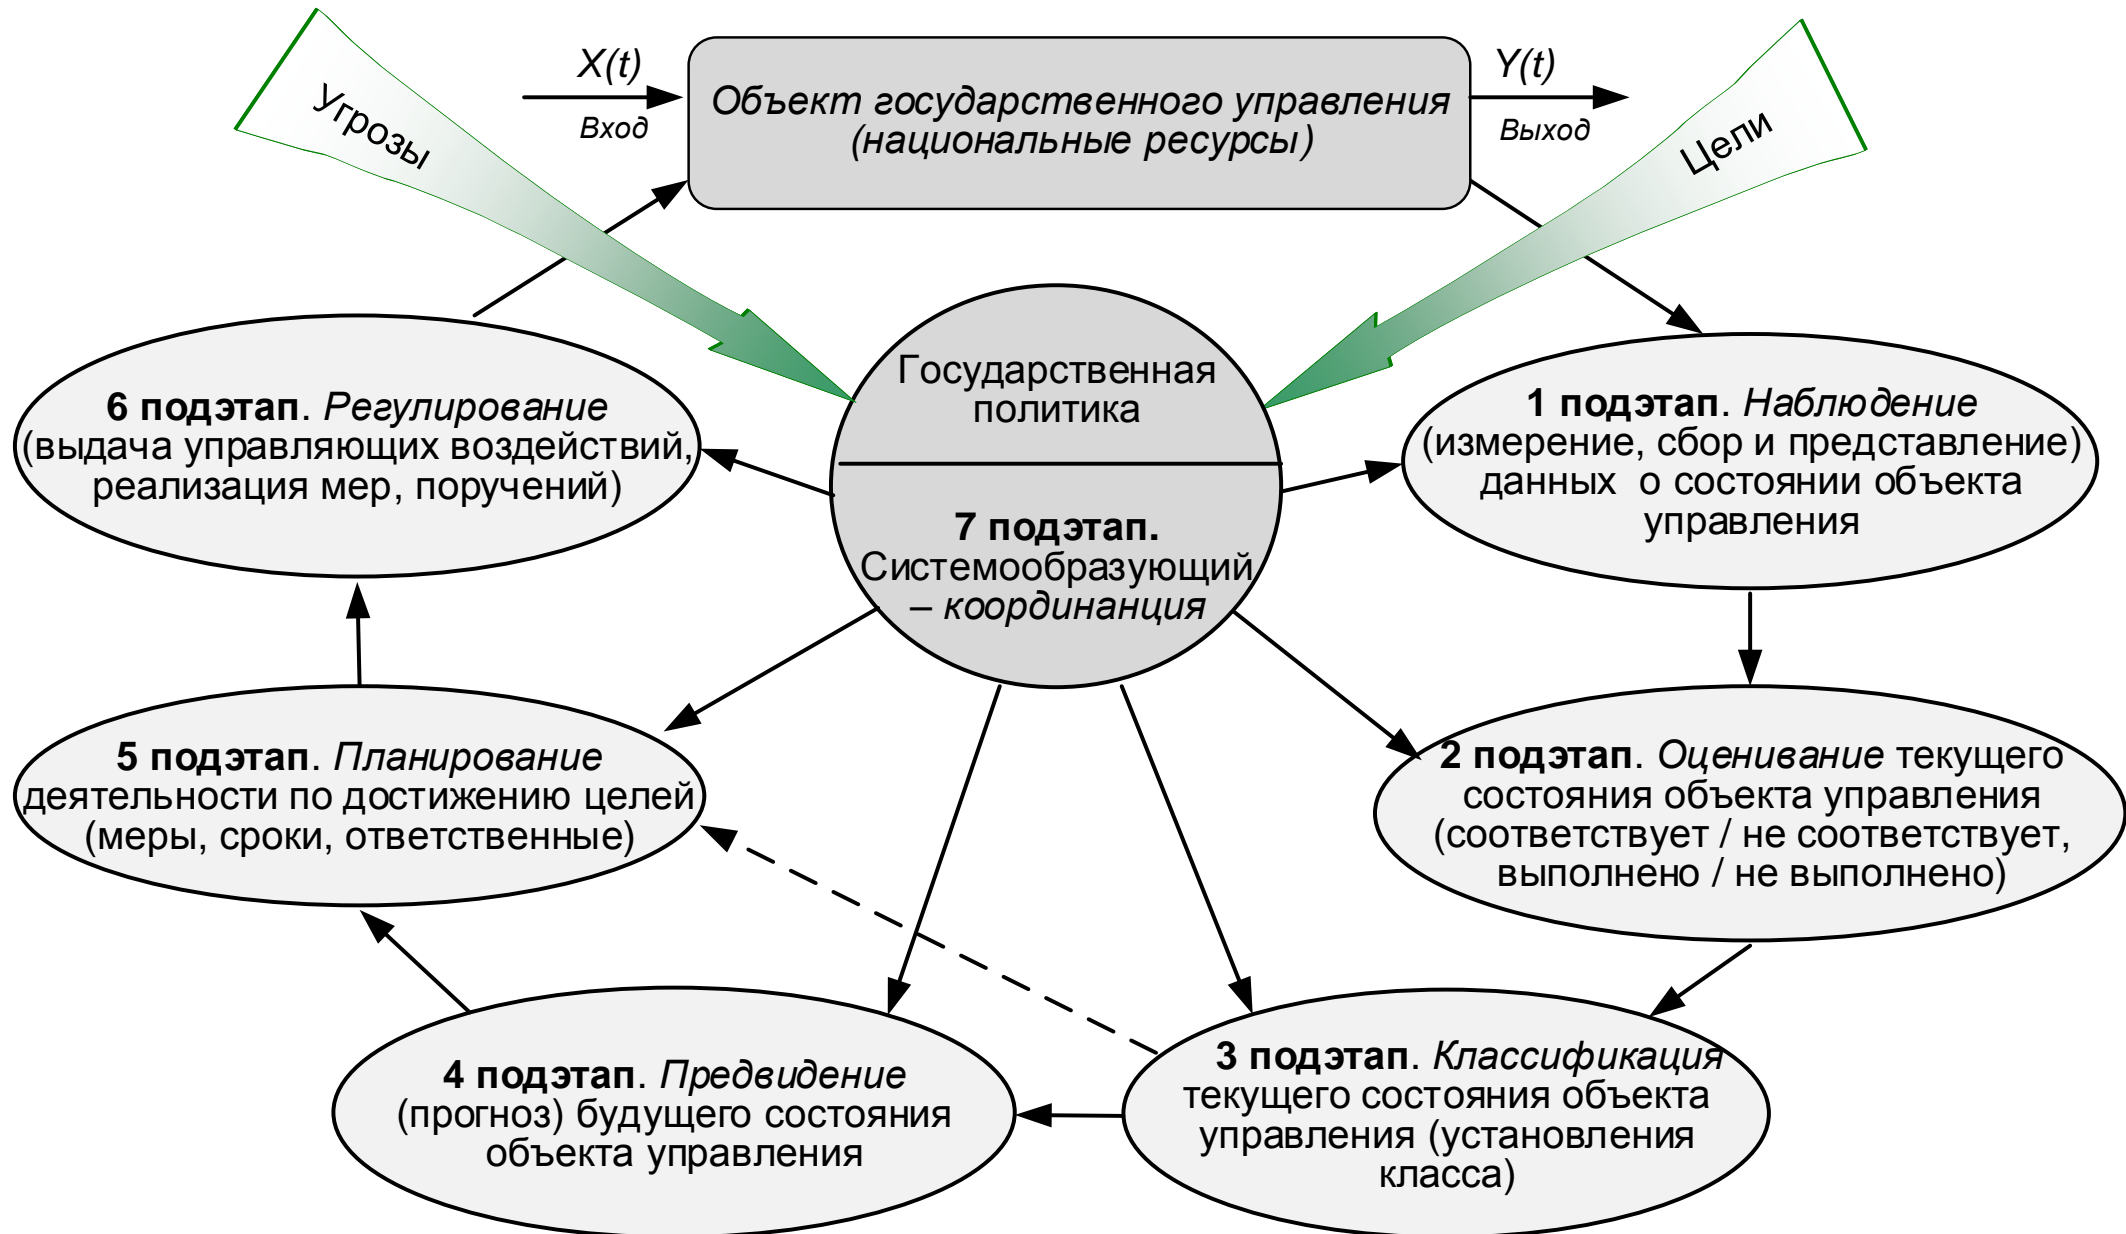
Угрозы

$X(t)$

Вход

Объект государственного управления (национальные ресурсы)

$Y(t)$

Выход

Цели

Государственная политика

7 подэтап. Системообразующий – координанция

6 подэтап. Регулирование (выдача управляющих воздействий, реализация мер, поручений)

1 подэтап. Наблюдение (измерение, сбор и представление) данных о состоянии объекта управления

5 подэтап. Планирование деятельности по достижению целей (меры, сроки, ответственные)

2 подэтап. Оценивание текущего состояния объекта управления (соответствует / не соответствует, выполнено / не выполнено)

4 подэтап. Предвидение (прогноз) будущего состояния объекта управления

3 подэтап. Классификация текущего состояния объекта управления (установления класса)